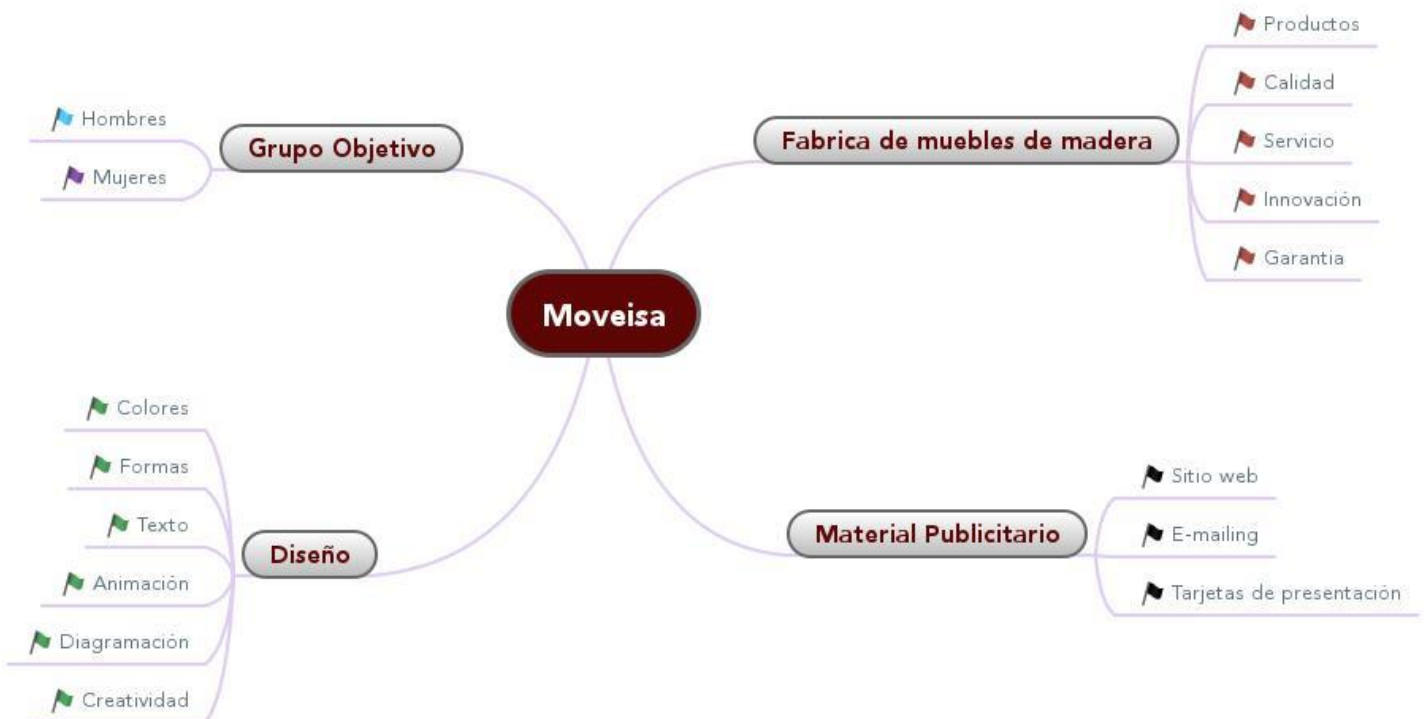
Moveisa

Grupo Objetivo
Hombres
Mujeres

Fabrica de muebles de madera
Productos
Calidad
Servicio
Innovación
Garantia

Diseño
Colores
Formas
Texto
Animación
Diagramación
Creatividad

Material Publicitario
Sitio web
E-mailing
Tarjetas de presentación